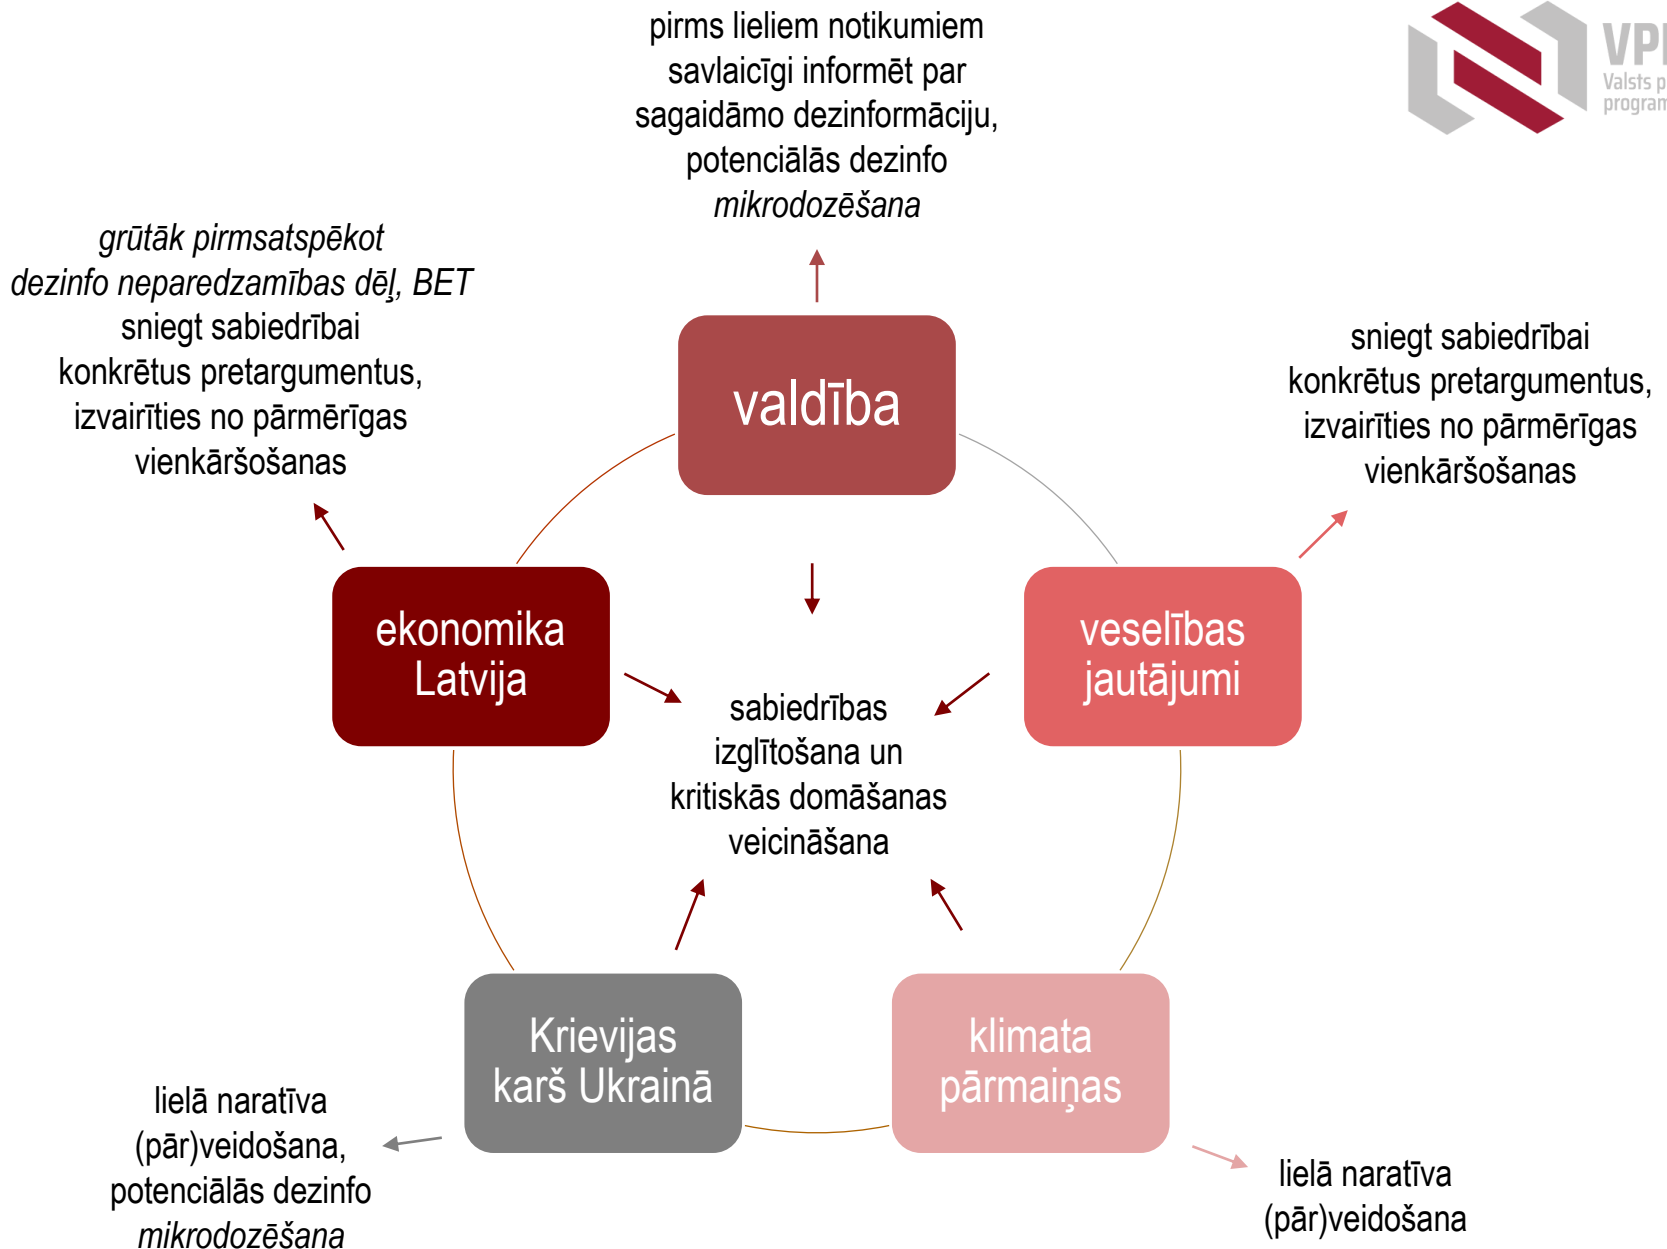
VP
Valsts p
program

pirms lieliem notikumiem savlaicīgi informēt par sagaidāmo dezinformāciju, potenciālās dezinfo *mikrodozēšana*

valdība

*grūtāk pirmsatspēkot dezinfo neparedzamības dēļ, BET* sniegt sabiedrībai konkrētus pretargumentus, izvairīties no pārmērīgas vienkāršošanas

sniegt sabiedrībai konkrētus pretargumentus, izvairīties no pārmērīgas vienkāršošanas

ekonomika Latvija

veselības jautājumi

sabiedrības izglītošana un kritiskās domāšanas veicināšana

Krievijas karš Ukrainā

klimata pārmaiņas

lielā naratīva (pār)veidošana, potenciālās dezinfo *mikrodozēšana*

lielā naratīva (pār)veidošana